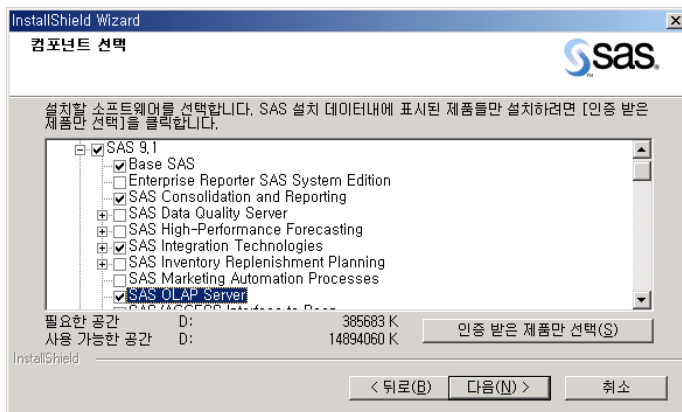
InstallShield Wizard

컴포넌트 선택

sas.

설치할 소프트웨어를 선택합니다. SAS 설치 데이터내에 표시된 제품들만 설치하려면 [인증 받은 제품만 선택]을 클릭합니다.

SAS 9.1
Base SAS
Enterprise Reporter SAS System Edition
SAS Consolidation and Reporting
SAS Data Quality Server
SAS High-Performance Forecasting
SAS Integration Technologies
SAS Inventory Replenishment Planning
SAS Marketing Automation Processes
SAS OLAP Server
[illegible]

필요한 공간 D: 385683 K
사용 가능한 공간 D: 14894060 K

인증 받은 제품만 선택(S)

InstallShield

< 뒤로(B) 다음(N) > 취소